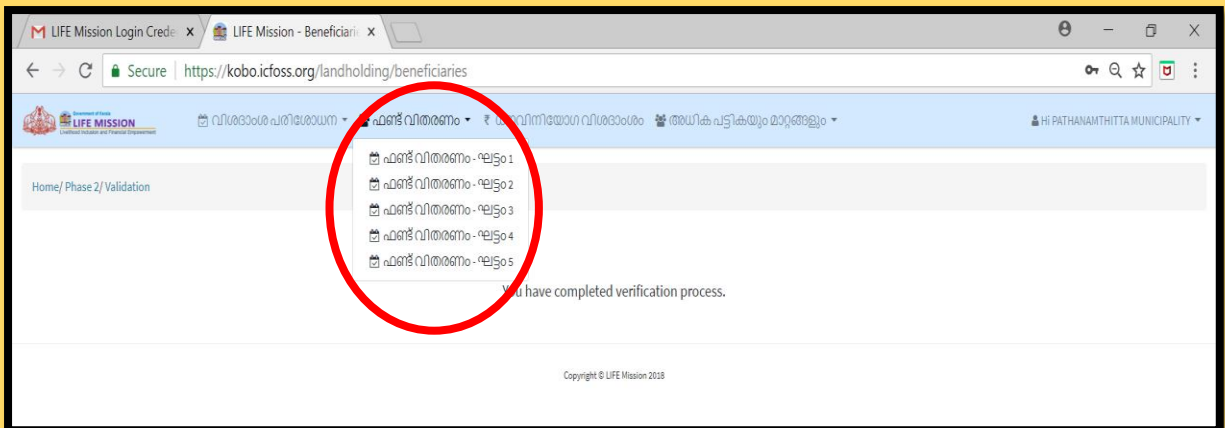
M LIFE Mission Login Crede ×
LIFE Mission - Beneficiari ×

Secure | https://kobo.icfoss.org/landholding/beneficiaries

Government of Kerala
LIFE MISSION
Livelihood Inclusion and Financial Empowerment

വിശദാംശ പരിശോധന ▾ ഫണ്ട് വിതരണം ▾ ₹ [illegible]വിനിയോഗ വിശദാംശം അധിക പട്ടികയും മാറ്റങ്ങളും ▾ Hi PATHANAMTHITTA MUNICIPALITY ▾

ഫണ്ട് വിതരണം - ഘട്ടം 1
ഫണ്ട് വിതരണം - ഘട്ടം 2
ഫണ്ട് വിതരണം - ഘട്ടം 3
ഫണ്ട് വിതരണം - ഘട്ടം 4
ഫണ്ട് വിതരണം - ഘട്ടം 5

Home/ Phase 2/ Validation

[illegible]ou have completed verification process.

Copyright © LIFE Mission 2018